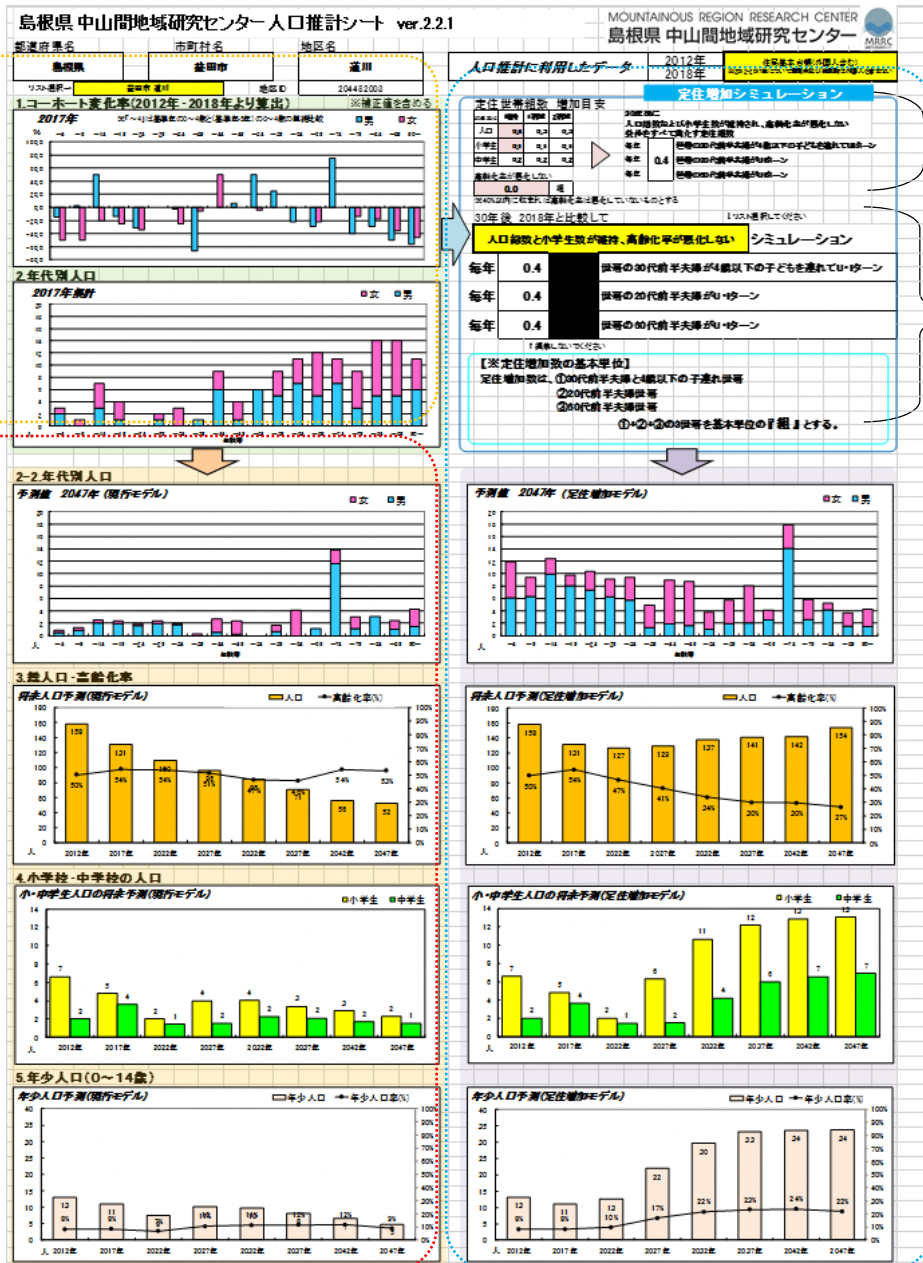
島根県 中山間地域研究センター 人口推計シート ver.2.2.1

MOUNTAINOUS REGION RESEARCH CENTER
島根県 中山間地域研究センター
MRRC

都道府県名 | 市町村名 | 地区名
島根県 | 益田市 | 道川
リスト選択→ 益田市 道川 | 地区ID 204482008

人口推計に利用したデータ 2012年 2018年

1.コーホート変化率(2012年-2018年より算出) ※補正値を含める
2017年 男 女

2.年代別人口
2017年推計 女 男

定住増加シミュレーション
定住 世帯組数 増加目安
人口 小学生 中学生
高齢化率が悪化しない
0.0 組
30年後 2018年と比較して
人口総数と小学生数が維持、高齢化率が悪化しない シミュレーション
毎年 0.4 世帯の30代前半夫婦が4歳以下の子どもを連れてU・Iターン
毎年 0.4 世帯の20代前半夫婦がU・Iターン
毎年 0.4 世帯の60代前半夫婦がU・Iターン

【※定住増加数の基本単位】
定住増加数は、①30代前半夫婦と4歳以下の子連れ世帯
②20代前半夫婦世帯
③60代前半夫婦世帯
①+②+③の3世帯を基本単位の『組』とする。

2-2.年代別人口
予測値 2047年(現行モデル) 女 男
予測値 2047年(定住増加モデル) 女 男

3.総人口・高齢化率
将来人口予測(現行モデル) 人口 高齢化率(%)
158 131 109 95 85 71 56 52
50% 54% 54% 51% 46% 47% 54% 53%
2012年 2017年 2022年 2027年 2032年 2037年 2042年 2047年
将来人口予測(定住増加モデル) 人口 高齢化率(%)
158 131 127 129 137 141 142 154
50% 54% 47% 41% 34% 30% 30% 27%

4.小学校・中学校の人口
小・中学生人口の将来予測(現行モデル) 小学生 中学生
7 2 5 4 2 1 4 2 4 2 3 2 3 2 2 1
小・中学生人口の将来予測(定住増加モデル) 小学生 中学生
7 2 5 4 2 1 6 2 11 4 12 6 13 7 13 7

5.年少人口(0〜14歳)
年少人口予測(現行モデル) 年少人口 年少人口率(%)
12 11 7 10 10 8 7 5
8% 8% 7% 10% 11% 12% 12% 9%
年少人口予測(定住増加モデル) 年少人口 年少人口率(%)
12 11 12 22 30 33 34 34
8% 8% 10% 17% 22% 23% 24% 22%
2012年 2017年 2022年 2027年 2032年 2037年 2042年 2047年